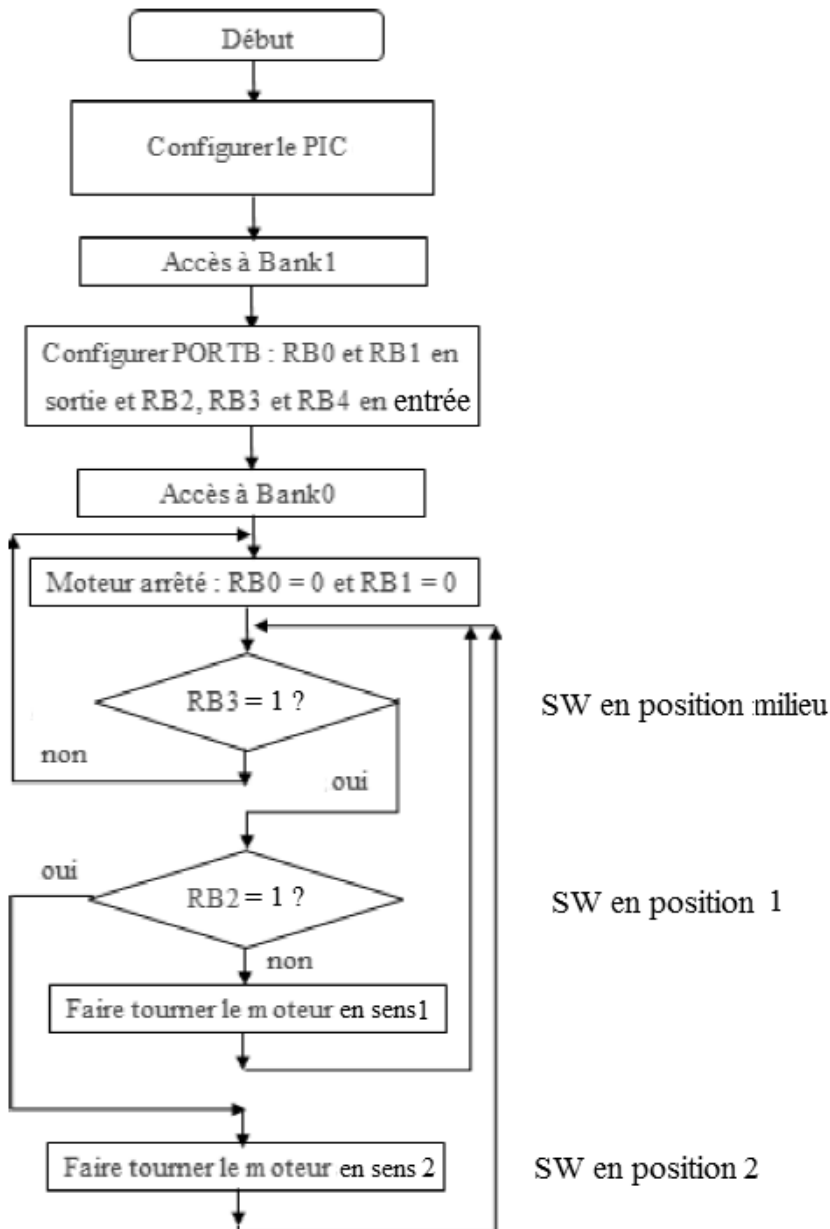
Début

Configurer le PIC

Accès à Bank1

Configurer PORTB : RB0 et RB1 en sortie et RB2, RB3 et RB4 en entrée

Accès à Bank0

Moteur arrêté : RB0 = 0 et RB1 = 0

RB3 = 1 ?

SW en position milieu

non

oui

oui

RB2 = 1 ?

SW en position 1

non

Faire tourner le moteur en sens1

Faire tourner le moteur en sens 2

SW en position 2